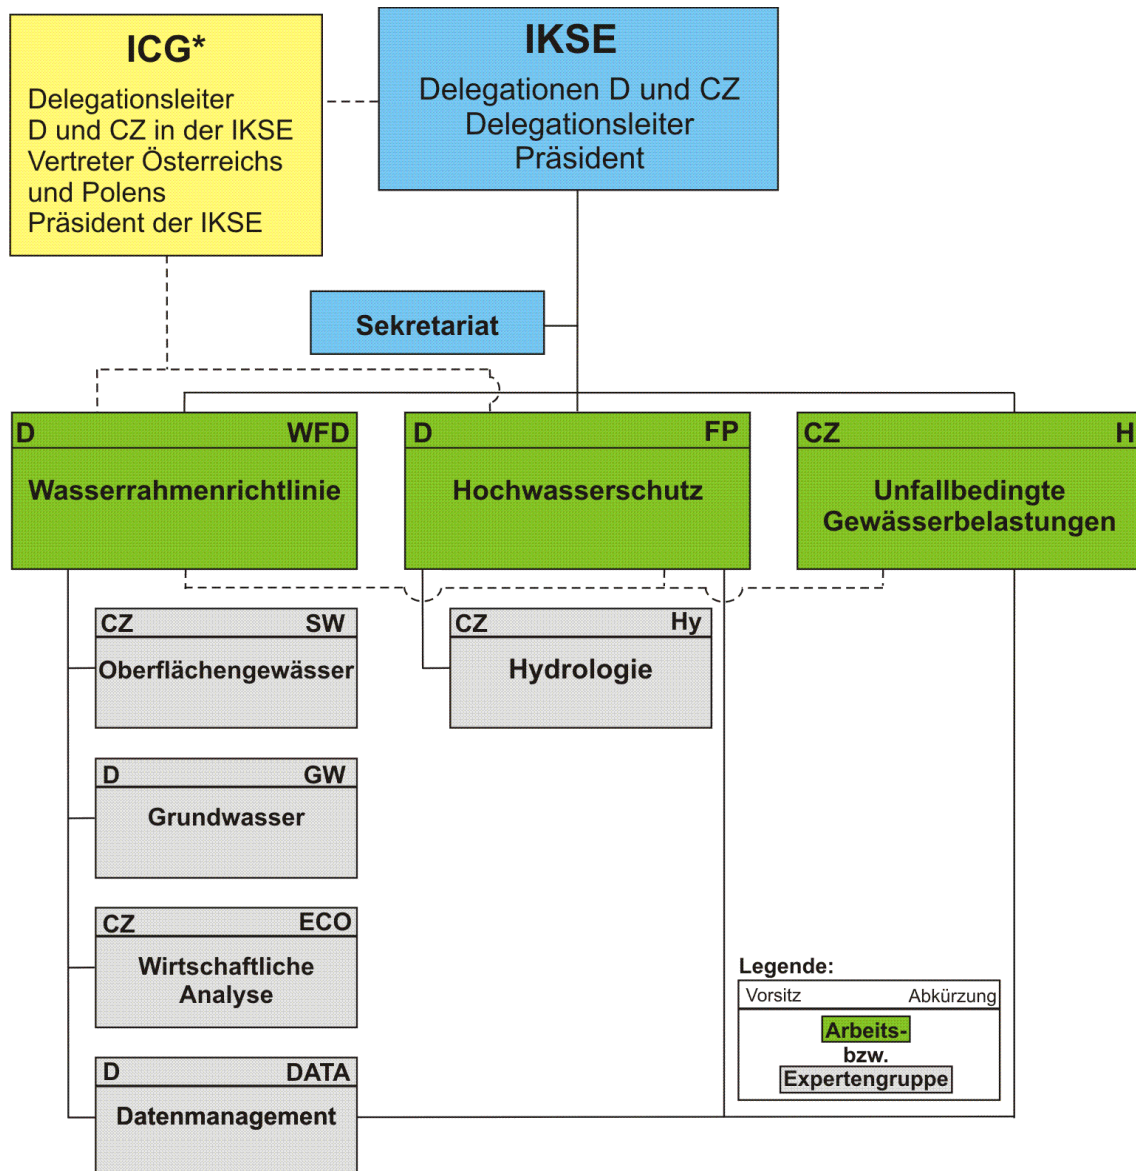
ICG*

Delegationsleiter D und CZ in der IKSE
Vertreter Österreichs und Polens
Präsident der IKSE

IKSE

Delegationen D und CZ
Delegationsleiter
Präsident

Sekretariat

D WFD
Wasserrahmenrichtlinie

D FP
Hochwasserschutz

CZ H
Unfallbedingte Gewässerbelastungen

CZ SW
Oberflächengewässer

CZ Hy
Hydrologie

D GW
Grundwasser

CZ ECO
Wirtschaftliche Analyse

D DATA
Datenmanagement

Legende:
Vorsitz Abkürzung
Arbeits- bzw. Expertengruppe